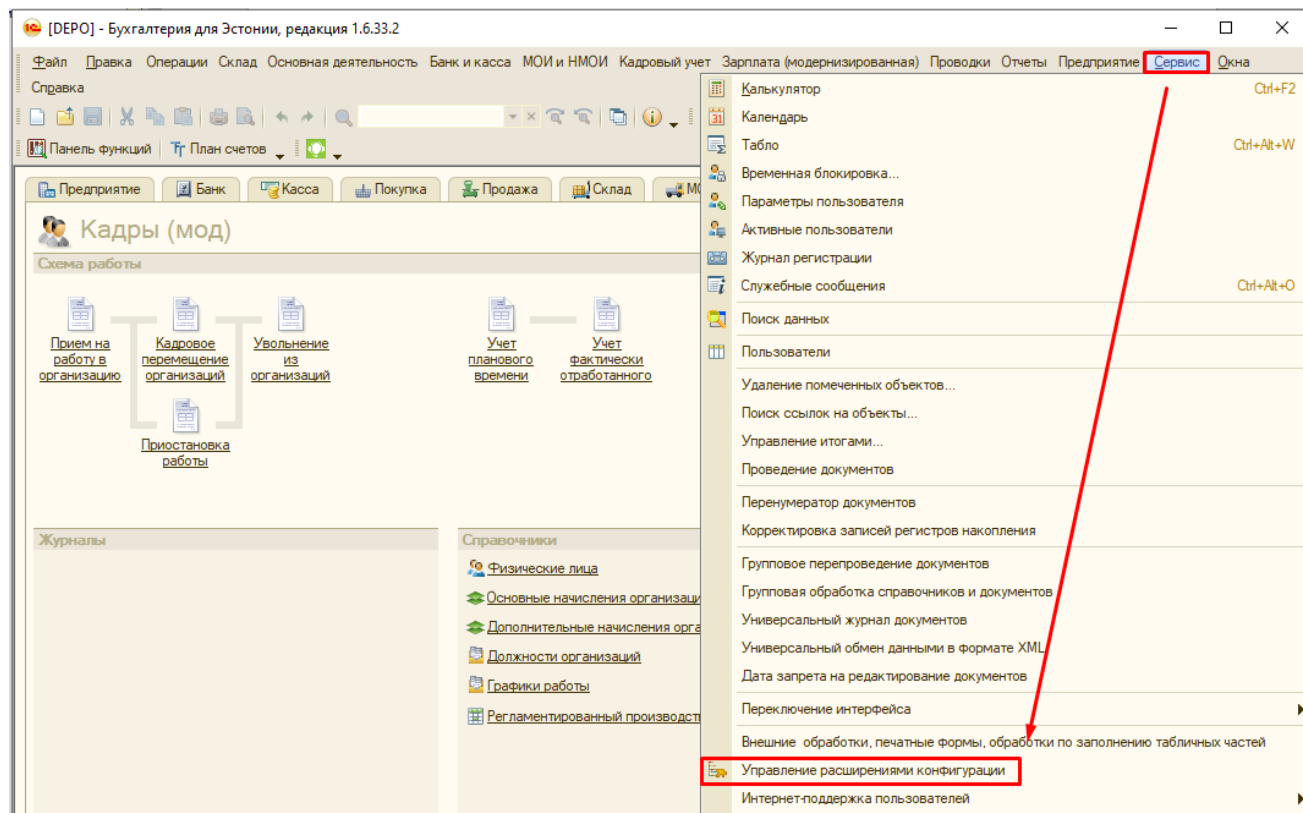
[DEPO] - Бухгалтерия для Эстонии, редакция 1.6.33.2

Файл Правка Операции Склад Основная деятельность Банк и касса МОИ и НМОИ Кадровый учет Зарплата (модернизированная) Проводки Отчеты Предприятие Сервис Окна
Справка

Панель функций | План счетов

Предприятие | Банк | Касса | Покупка | Продажа | Склад | МО

Кадры (мод)

Схема работы

Прием на работу в организацию
Кадровое перемещение организаций
Увольнение из организаций
Приостановка работы
Учет планового времени
Учет фактически отработанного

Журналы

Справочники

Физические лица
Основные начисления организаци
Дополнительные начисления орга
Должности организаций
Графики работы
Регламентированный производст

Калькулятор Ctrl+F2
Календарь
Табло Ctrl+Alt+W
Временная блокировка...
Параметры пользователя
Активные пользователи
Журнал регистрации
Служебные сообщения Ctrl+Alt+O
Поиск данных
Пользователи
Удаление помеченных объектов...
Поиск ссылок на объекты...
Управление итогами...
Проведение документов
Перенумератор документов
Корректировка записей регистров накопления
Групповое перепроведение документов
Групповая обработка справочников и документов
Универсальный журнал документов
Универсальный обмен данными в формате XML
Дата запрета на редактирование документов
Переключение интерфейса
Внешние обработки, печатные формы, обработки по заполнению табличных частей
Управление расширениями конфигурации
Интернет-поддержка пользователей